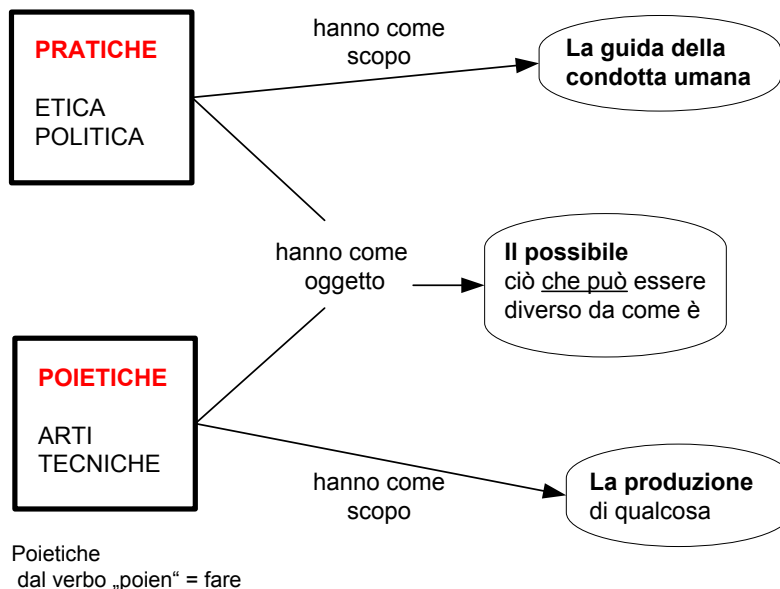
PRATICHE

ETICA
POLITICA

hanno come scopo

La guida della condotta umana

hanno come oggetto

Il possibile
ciò che può essere diverso da come è

POIETICHE

ARTI
TECNICHE

hanno come scopo

La produzione di qualcosa

Poietiche
dal verbo „poien“ = fare